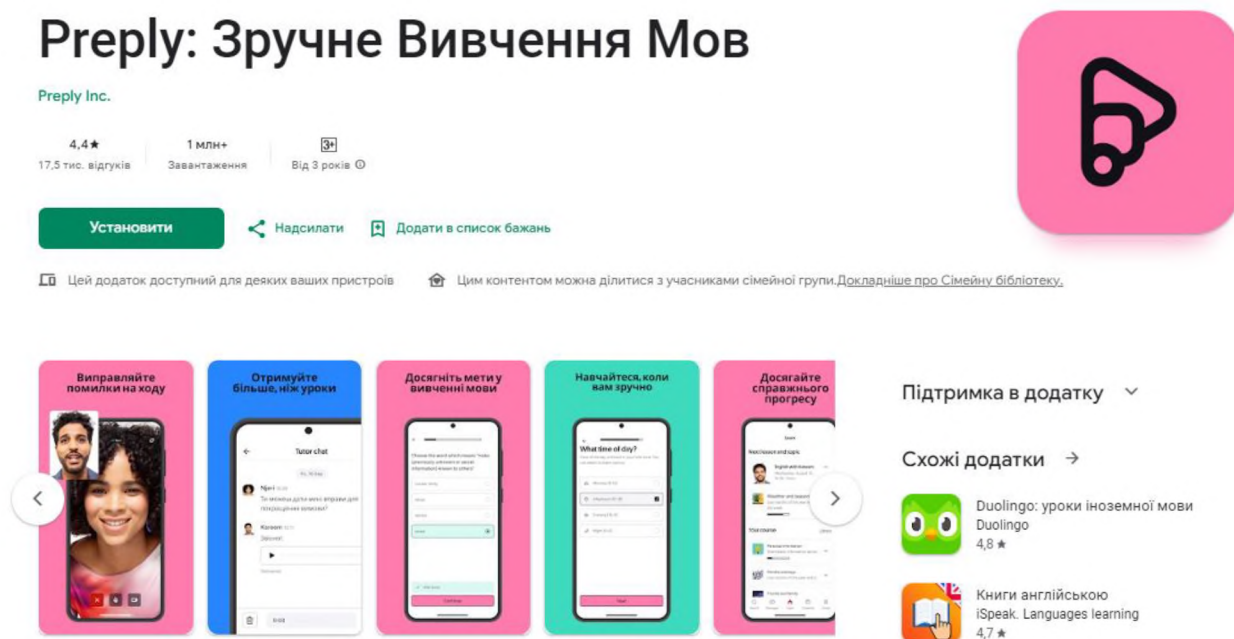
Preply: Зручне Вивчення Мов

Preply Inc.

4,4★
17,5 тис. відгуків

1 млн+
Завантаження

3+
Від 3 років

Установити

Надсилати

Додати в список бажань

Цей додаток доступний для деяких ваших пристроїв

Цим контентом можна ділитися з учасниками сімейної групи. Докладніше про Сімейну бібліотеку.

Виправляйте помилки на ходу

Отримуйте більше, ніж уроки

Tutor chat

Досягніть мети у вивченні мови

Навчайтеся, коли вам зручно

What time of day?

Досягайте справжнього прогресу

Підтримка в додатку

Схожі додатки

Duolingo: уроки іноземної мови
Duolingo
4,8 ★

Книги англійською
iSpeak. Languages learning
4,7 ★